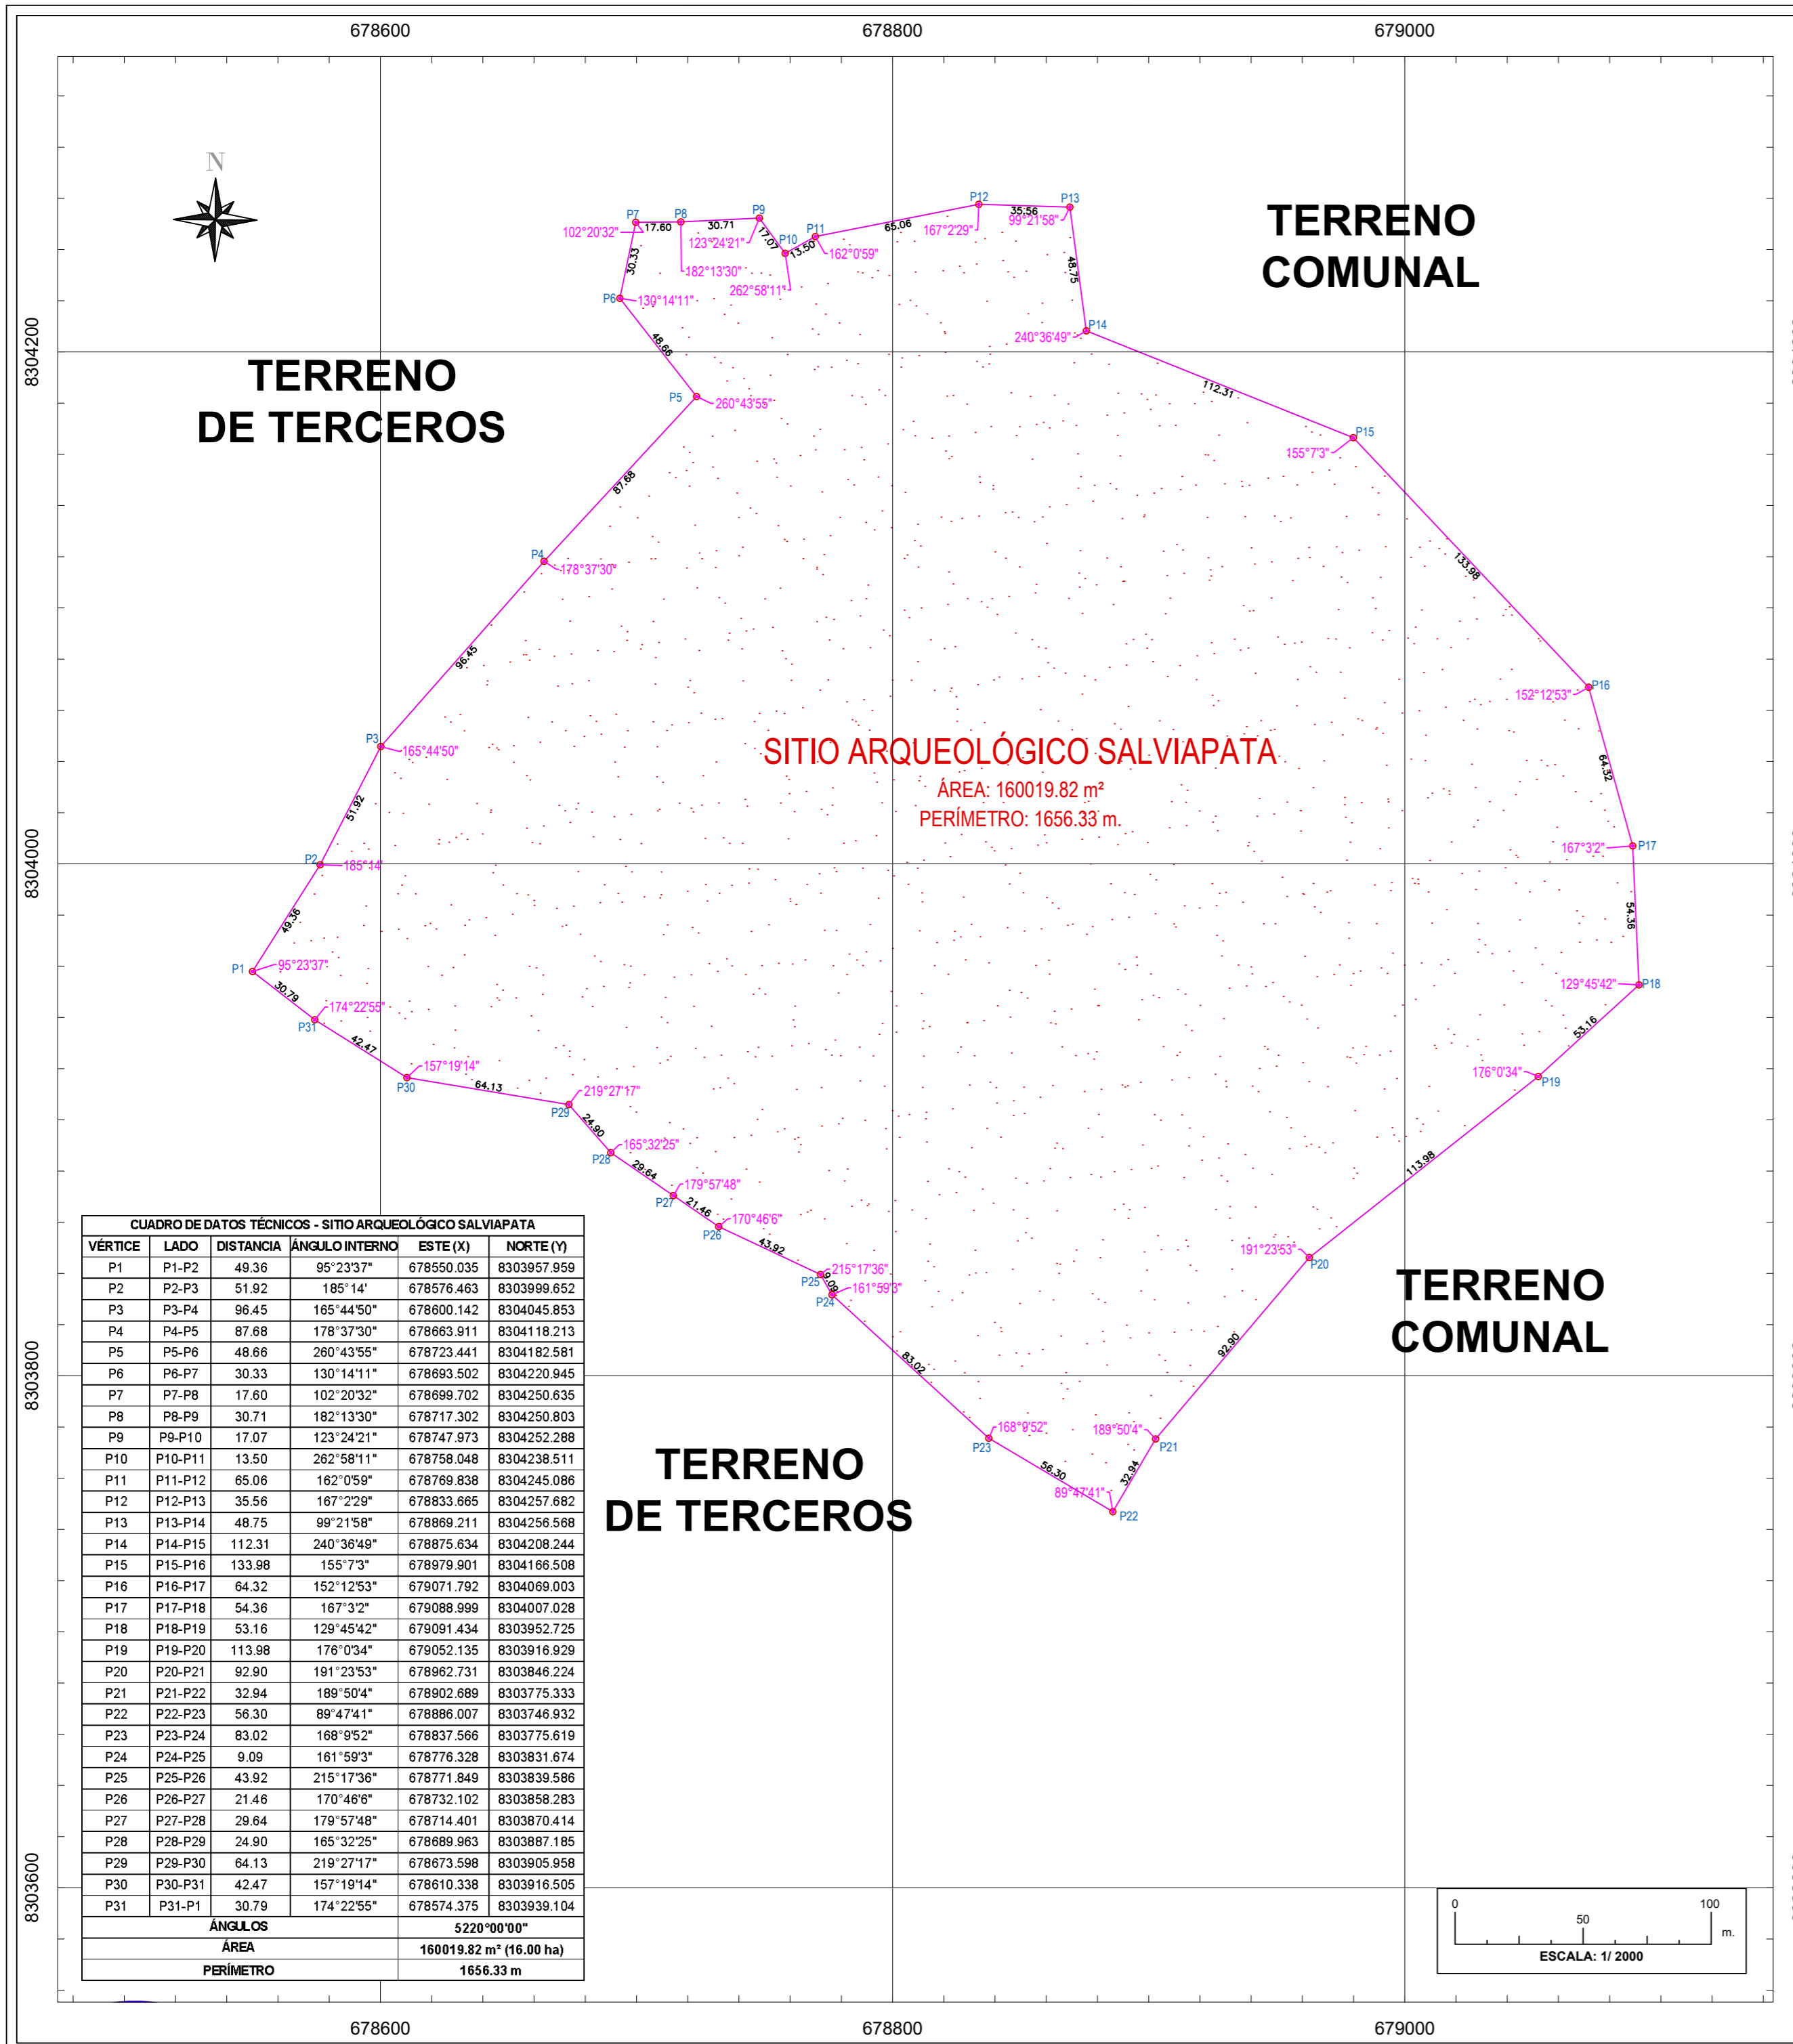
678600 678800 679000

8304200
8304000
8303800
8303600

N

TERRENO COMUNAL

TERRENO DE TERCEROS

TERRENO COMUNAL

TERRENO DE TERCEROS

SITIO ARQUEOLÓGICO SALVIAPATA
ÁREA: 160019.82 m²
PERÍMETRO: 1656.33 m.

P1 95°23'37" 49.36 P2 185°14' 51.92 P3 165°44'50" 96.45 P4 178°37'30" 87.68 P5 260°43'55" 48.66 P6 130°14'11" 30.33 P7 102°20'32" 17.60 P8 182°13'30" 30.71 P9 123°24'21" 17.07 P10 262°58'11" 13.50 P11 162°0'59" 65.06 P12 167°2'29" 35.56 P13 99°21'58" 48.75 P14 240°36'49" 112.31 P15 155°7'3" 133.98 P16 152°12'53" 64.32 P17 167°3'2" 54.36 P18 129°45'42" 53.16 P19 176°0'34" 113.98 P20 191°23'53" 92.90 P21 189°50'4" 32.94 P22 89°47'41" 56.30 P23 168°9'52" 83.02 P24 161°59'3" 9.09 P25 215°17'36" 43.92 P26 170°46'6" 21.46 P27 179°57'48" 29.64 P28 165°32'25" 24.90 P29 219°27'17" 64.13 P30 157°19'14" 42.47 P31 174°22'55" 30.79

| CUADRO DE DATOS TÉCNICOS - SITIO ARQUEOLÓGICO SALVIAPATA | | | | | |
|---|---|---|---|---|---|
| VÉRTICE | LADO | DISTANCIA | ÁNGULO INTERNO | ESTE (X) | NORTE (Y) |
| P1 | P1-P2 | 49.36 | 95°23'37" | 678550.035 | 8303957.959 |
| P2 | P2-P3 | 51.92 | 185°14' | 678576.463 | 8303999.652 |
| P3 | P3-P4 | 96.45 | 165°44'50" | 678600.142 | 8304045.853 |
| P4 | P4-P5 | 87.68 | 178°37'30" | 678663.911 | 8304118.213 |
| P5 | P5-P6 | 48.66 | 260°43'55" | 678723.441 | 8304182.581 |
| P6 | P6-P7 | 30.33 | 130°14'11" | 678693.502 | 8304220.945 |
| P7 | P7-P8 | 17.60 | 102°20'32" | 678699.702 | 8304250.635 |
| P8 | P8-P9 | 30.71 | 182°13'30" | 678717.302 | 8304250.803 |
| P9 | P9-P10 | 17.07 | 123°24'21" | 678747.973 | 8304252.288 |
| P10 | P10-P11 | 13.50 | 262°58'11" | 678758.048 | 8304238.511 |
| P11 | P11-P12 | 65.06 | 162°0'59" | 678769.838 | 8304245.086 |
| P12 | P12-P13 | 35.56 | 167°2'29" | 678833.665 | 8304257.682 |
| P13 | P13-P14 | 48.75 | 99°21'58" | 678869.211 | 8304256.568 |
| P14 | P14-P15 | 112.31 | 240°36'49" | 678875.634 | 8304208.244 |
| P15 | P15-P16 | 133.98 | 155°7'3" | 678979.901 | 8304166.508 |
| P16 | P16-P17 | 64.32 | 152°12'53" | 679071.792 | 8304069.003 |
| P17 | P17-P18 | 54.36 | 167°3'2" | 679088.999 | 8304007.028 |
| P18 | P18-P19 | 53.16 | 129°45'42" | 679091.434 | 8303952.725 |
| P19 | P19-P20 | 113.98 | 176°0'34" | 679052.135 | 8303916.929 |
| P20 | P20-P21 | 92.90 | 191°23'53" | 678962.731 | 8303846.224 |
| P21 | P21-P22 | 32.94 | 189°50'4" | 678902.689 | 8303775.333 |
| P22 | P22-P23 | 56.30 | 89°47'41" | 678886.007 | 8303746.932 |
| P23 | P23-P24 | 83.02 | 168°9'52" | 678837.566 | 8303775.619 |
| P24 | P24-P25 | 9.09 | 161°59'3" | 678776.328 | 8303831.674 |
| P25 | P25-P26 | 43.92 | 215°17'36" | 678771.849 | 8303839.586 |
| P26 | P26-P27 | 21.46 | 170°46'6" | 678732.102 | 8303858.283 |
| P27 | P27-P28 | 29.64 | 179°57'48" | 678714.401 | 8303870.414 |
| P28 | P28-P29 | 24.90 | 165°32'25" | 678689.963 | 8303887.185 |
| P29 | P29-P30 | 64.13 | 219°27'17" | 678673.598 | 8303905.958 |
| P30 | P30-P31 | 42.47 | 157°19'14" | 678610.338 | 8303916.505 |
| P31 | P31-P1 | 30.79 | 174°22'55" | 678574.375 | 8303939.104 |
| ÁNGULOS | | | 5220°00'00" | | |
| ÁREA | | | 160019.82 m² (16.00 ha) | | |
| PERÍMETRO | | | 1656.33 m | | |

0 50 100 m.
ESCALA: 1/ 2000